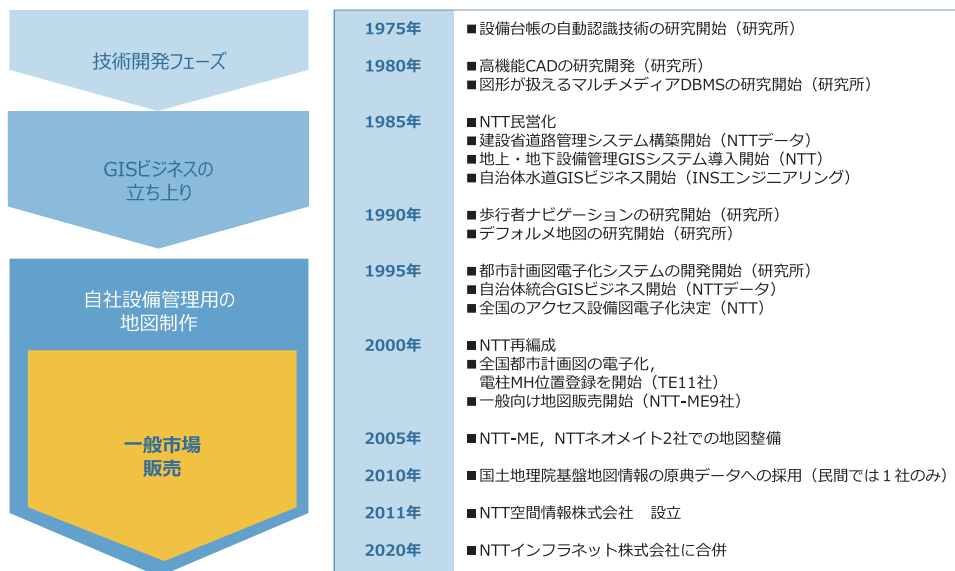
技術開発フェーズ

GISビジネスの
立ち上り

自社設備管理用の
地図制作

一般市場
販売

| | |
|---|---|
| 1975年 | ■設備台帳の自動認識技術の研究開始（研究所） |
| 1980年 | ■高機能CADの研究開発（研究所）<br>■図形が扱えるマルチメディアDBMSの研究開始（研究所） |
| 1985年 | ■NTT民営化<br>■建設省道路管理システム構築開始（NTTデータ）<br>■地上・地下設備管理GISシステム導入開始（NTT）<br>■自治体水道GISビジネス開始（INSエンジニアリング） |
| 1990年 | ■歩行者ナビゲーションの研究開始（研究所）<br>■デフォルメ地図の研究開始（研究所） |
| 1995年 | ■都市計画図電子化システムの開発開始（研究所）<br>■自治体統合GISビジネス開始（NTTデータ）<br>■全国のアクセス設備図電子化決定（NTT） |
| 2000年 | ■NTT再編成<br>■全国都市計画図の電子化,<br>電柱MH位置登録を開始（TE11社）<br>■一般向け地図販売開始（NTT-ME9社） |
| 2005年 | ■NTT-ME，NTTネオメイト2社での地図整備 |
| 2010年 | ■国土地理院基盤地図情報の原典データへの採用（民間では１社のみ） |
| 2011年 | ■NTT空間情報株式会社　設立 |
| 2020年 | ■NTTインフラネット株式会社に合併 |